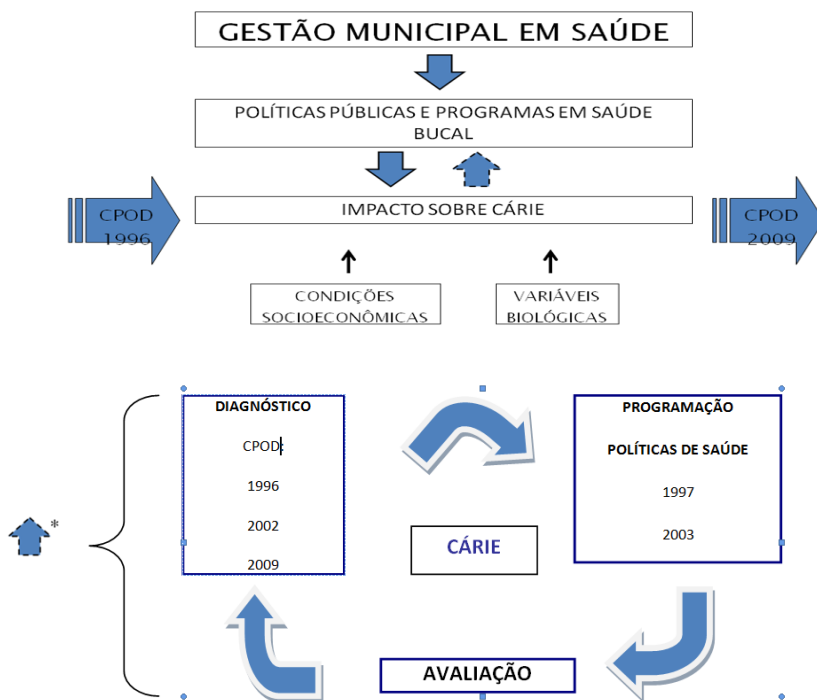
GESTÃO MUNICIPAL EM SAÚDE

POLÍTICAS PÚBLICAS E PROGRAMAS EM SAÚDE BUCAL

CPOD 1996

IMPACTO SOBRE CÁRIE

CPOD 2009

CONDIÇÕES SOCIOECONÔMICAS

VARIÁVEIS BIOLÓGICAS

*

DIAGNÓSTICO

CPOD

1996

2002

2009

CÁRIE

PROGRAMAÇÃO

POLÍTICAS DE SAÚDE

1997

2003

AVALIAÇÃO